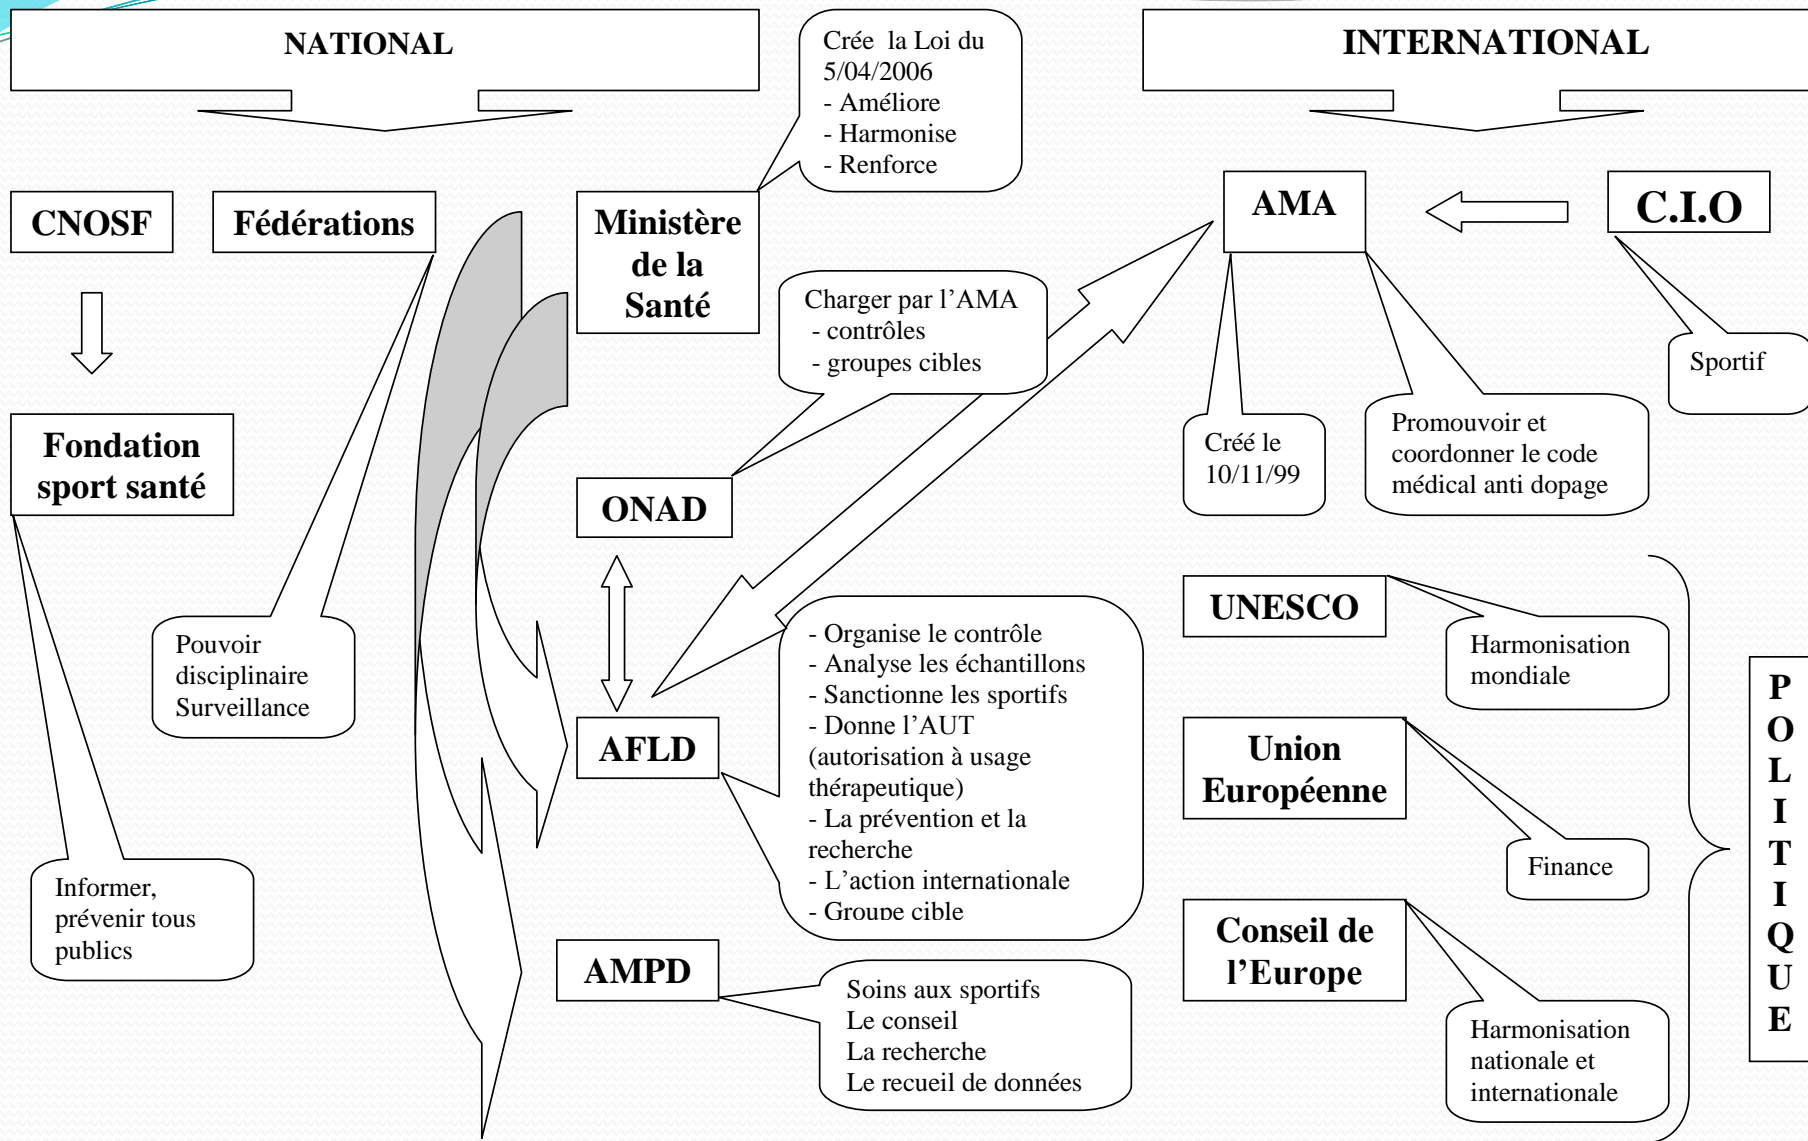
NATIONAL

Crée la Loi du 5/04/2006
- Améliore
- Harmonise
- Renforce

INTERNATIONAL

CNOSF

Fédérations

Ministère de la Santé

AMA

C.I.O

Charger par l'AMA
- contrôles
- groupes cibles

Sportif

Fondation sport santé

Créé le 10/11/99

Promouvoir et coordonner le code médical anti dopage

ONAD

UNESCO

Harmonisation mondiale

Pouvoir disciplinaire Surveillance

- Organise le contrôle
- Analyse les échantillons
- Sanctionne les sportifs
- Donne l'AUT (autorisation à usage thérapeutique)
- La prévention et la recherche
- L'action internationale
- Groupe cible

AFLD

Union Européenne

Finance

Informer, prévenir tous publics

Conseil de l'Europe

AMPD

Soins aux sportifs
Le conseil
La recherche
Le recueil de données

Harmonisation nationale et internationale

P O L I T I Q U E